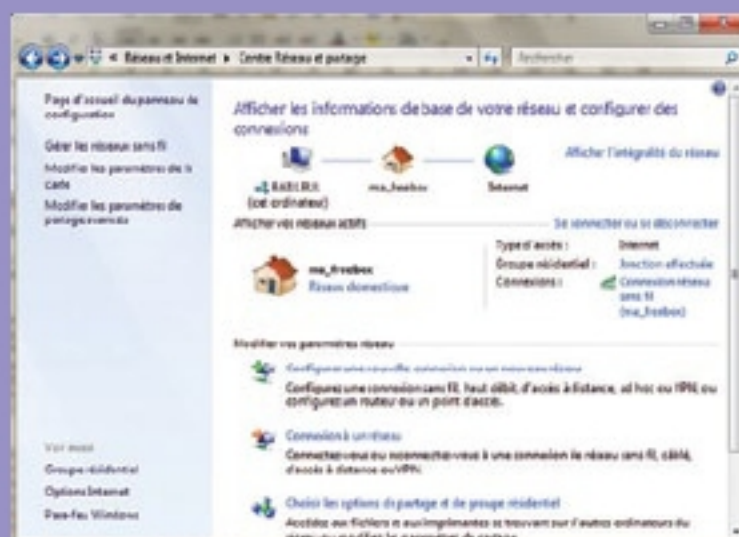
« Réseau et Internet ▸ Centre Réseau et partage

Rechercher

Page d'accueil du panneau de configuration

Gérer les réseaux sans fil

Modifier les paramètres de la carte

Modifier les paramètres de partage avancés

Afficher les informations de base de votre réseau et configurer des connexions

Afficher l'intégralité du réseau

BABILRUX (cet ordinateur)

ma_freebox

Internet

Afficher vos réseaux actifs

Se connecter ou se déconnecter

ma_freebox

Réseau domestique

Type d'accès : Internet

Groupe résidentiel : Jonction effectuée

Connexions : Connexion réseau sans fil (ma_freebox)

Modifier vos paramètres réseau

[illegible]

Configurez une connexion sans fil, haut débit, d'accès à distance, ad hoc ou VPN, ou configurez un routeur ou un point d'accès.

Connexion à un réseau

Connectez-vous ou reconnectez-vous à une connexion de réseau sans fil, câblé, d'accès à distance ou VPN.

Choisir les options de partage et de groupe résidentiel

Accédez aux fichiers et aux imprimantes se trouvant sur d'autres ordinateurs du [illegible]

Voir aussi

Groupe résidentiel

Options Internet

Pare-feu Windows